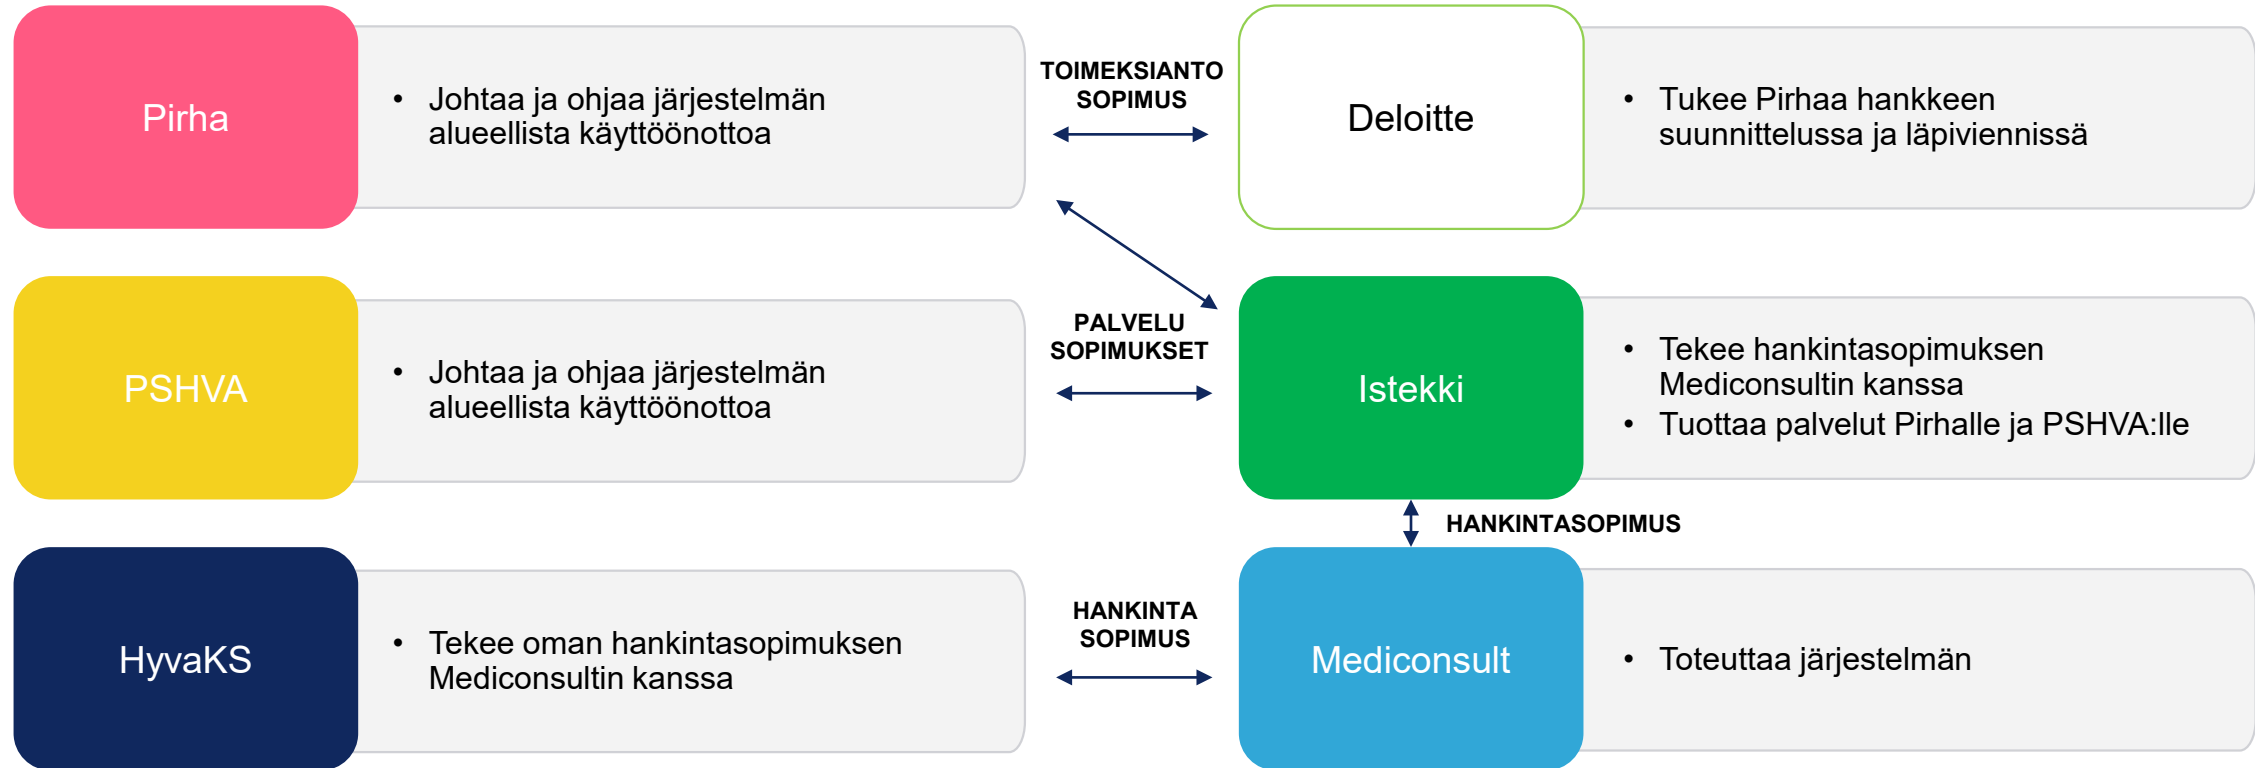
Pirha

• Johtaa ja ohjaa järjestelmän alueellista käyttöönottoa

TOIMEKSIANTO SOPIMUS

Deloitte

• Tukee Pirhaa hankkeen suunnittelussa ja läpiviennissä

PSHVA

• Johtaa ja ohjaa järjestelmän alueellista käyttöönottoa

PALVELU SOPIMUKSET

Istekki

• Tekee hankintasopimuksen Mediconsultin kanssa
• Tuottaa palvelut Pirhalle ja PSHVA:lle

HANKINTASOPIMUS

HyvaKS

• Tekee oman hankintasopimuksen Mediconsultin kanssa

HANKINTA SOPIMUS

Mediconsult

• Toteuttaa järjestelmän